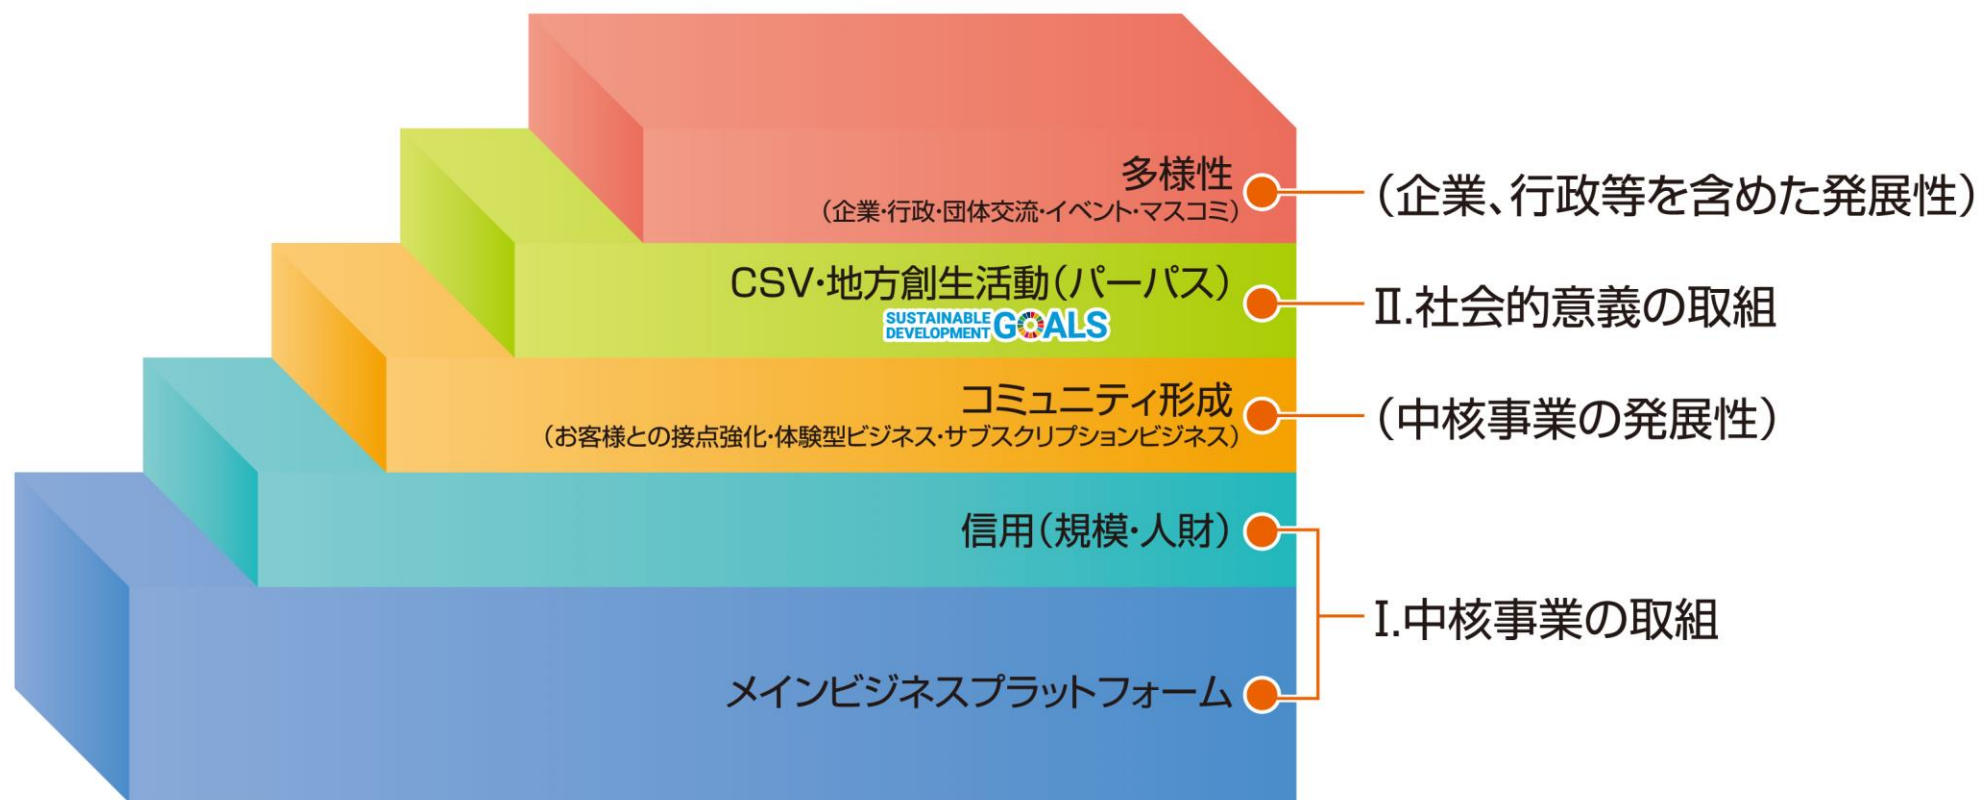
多様性
(企業·行政·団体交流·イベント·マスコミ)

(企業、行政等を含めた発展性)

CSV·地方創生活動(パーパス)
SUSTAINABLE DEVELOPMENT GOALS

II.社会的意義の取組

コミュニティ形成
(お客様との接点強化·体験型ビジネス·サブスクリプションビジネス)

(中核事業の発展性)

信用(規模·人財)

メインビジネスプラットフォーム

I.中核事業の取組